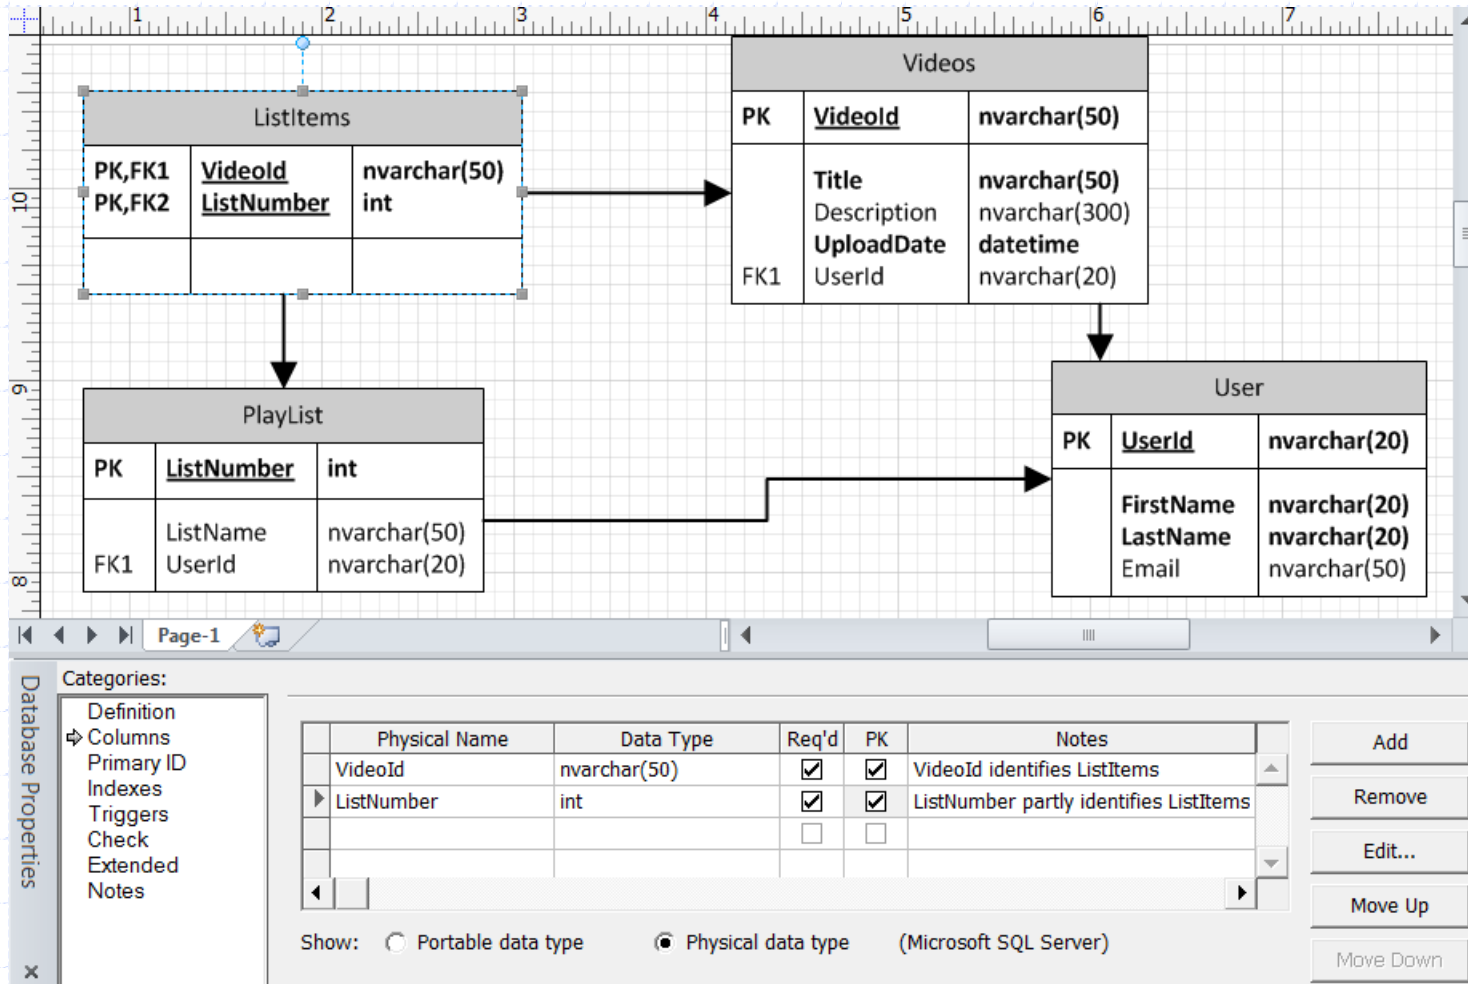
1 2 3 4 5 6 7

10
9
8

ListItems

| PK,FK1<br>PK,FK2 | VideoId<br>ListNumber | nvarchar(50)<br>int |
|---|---|---|
| | | |

Videos

| PK | VideoId | nvarchar(50) |
|---|---|---|
| FK1 | Title<br>Description<br>UploadDate<br>UserId | nvarchar(50)<br>nvarchar(300)<br>datetime<br>nvarchar(20) |

PlayList

| PK | ListNumber | int |
|---|---|---|
| FK1 | ListName<br>UserId | nvarchar(50)<br>nvarchar(20) |

User

| PK | UserId | nvarchar(20) |
|---|---|---|
| | FirstName<br>LastName<br>Email | nvarchar(20)<br>nvarchar(20)<br>nvarchar(50) |

Page-1

Database Properties

Categories:
Definition
Columns
Primary ID
Indexes
Triggers
Check
Extended
Notes

| Physical Name | Data Type | Req'd | PK | Notes |
|---|---|---|---|---|
| VideoId | nvarchar(50) | ☑ | ☑ | VideoId identifies ListItems |
| ListNumber | int | ☑ | ☑ | ListNumber partly identifies ListItems |
| | | ☐ | ☐ | |

Add
Remove
Edit...
Move Up
Move Down

Show: Portable data type Physical data type (Microsoft SQL Server)